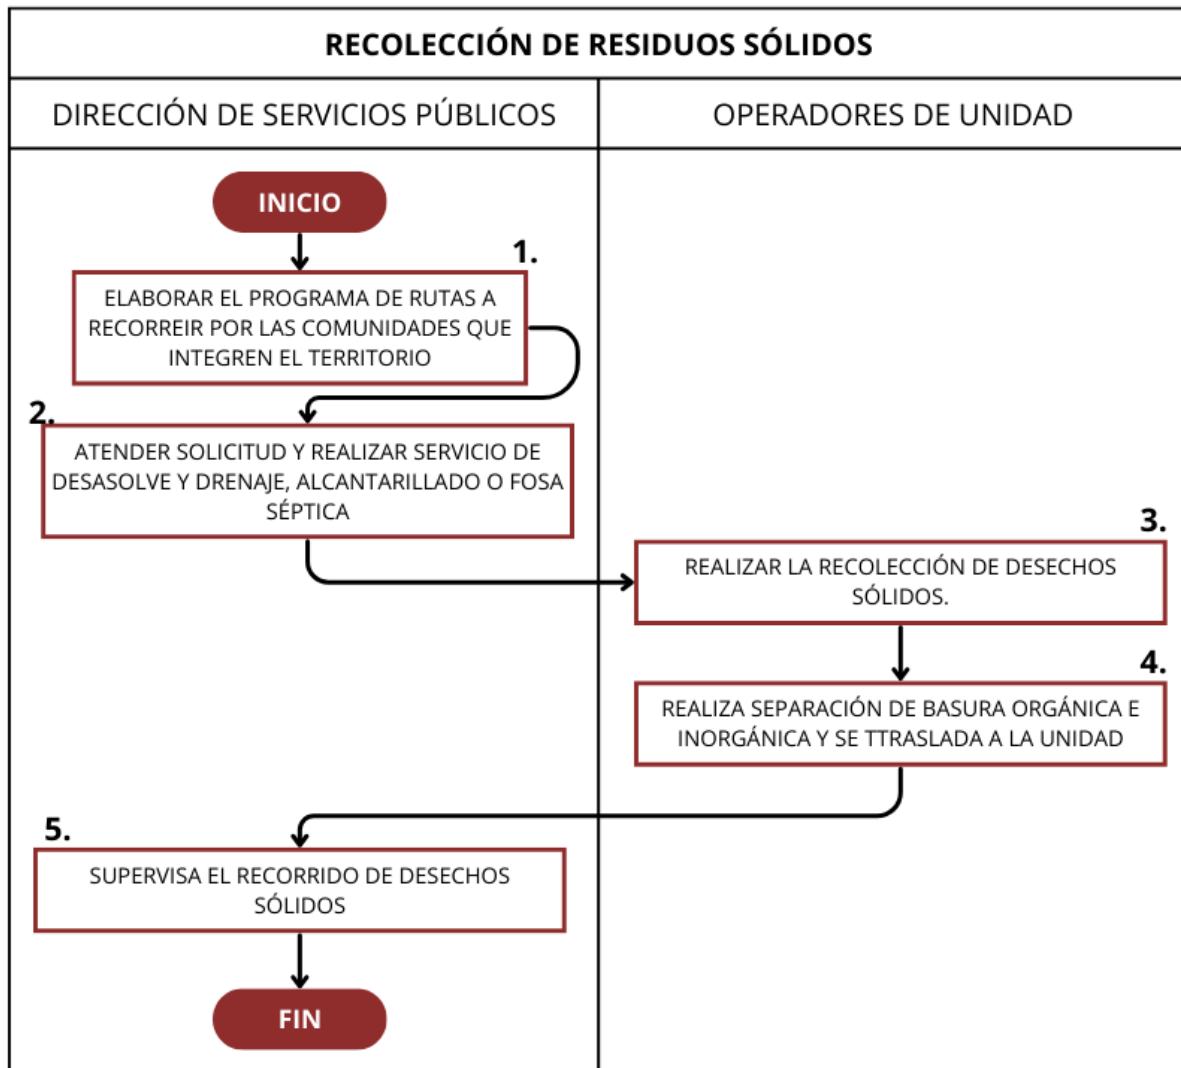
RECOLECCIÓN DE RESIDUOS SÓLIDOS

DIRECCIÓN DE SERVICIOS PÚBLICOS

OPERADORES DE UNIDAD

INICIO

1.

ELABORAR EL PROGRAMA DE RUTAS A RECORREIR POR LAS COMUNIDADES QUE INTEGREN EL TERRITORIO

2.

ATENDER SOLICITUD Y REALIZAR SERVICIO DE DESASOLVE Y DRENAJE, ALCANTARILLADO O FOSA SÉPTICA

3.

REALIZAR LA RECOLECCIÓN DE DESECHOS SÓLIDOS.

4.

REALIZA SEPARACIÓN DE BASURA ORGÁNICA E INORGÁNICA Y SE TTRASLADA A LA UNIDAD

5.

SUPERVISA EL RECORRIDO DE DESECHOS SÓLIDOS

FIN